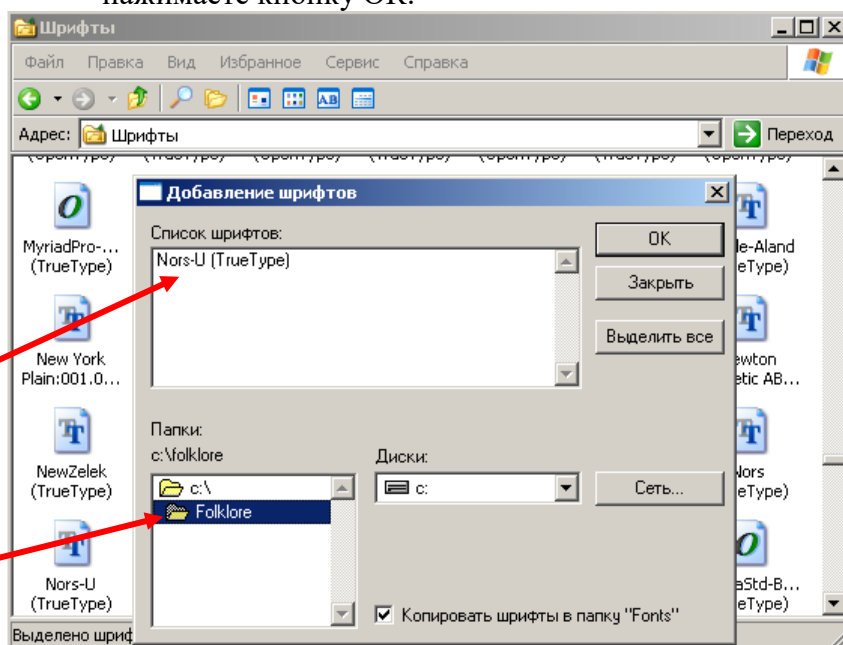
Шрифты
Файл Правка Вид Избранное Сервис Справка
Адрес: Шрифты
Переход
MyriadPro-... (TrueType)
New York Plain:001.0...
NewZelek (TrueType)
Nors-U (TrueType)
Добавление шрифтов
Список шрифтов:
Nors-U (TrueType)
OK
Закрыть
Выделить все
Папки:
c:\folklore
c:\
Folklore
Диски:
c:
Сеть...
Копировать шрифты в папку "Fonts"
le-Aland eType)
ewton etic AB...
Nors eType)
aStd-B... eType)
Выделено шриф